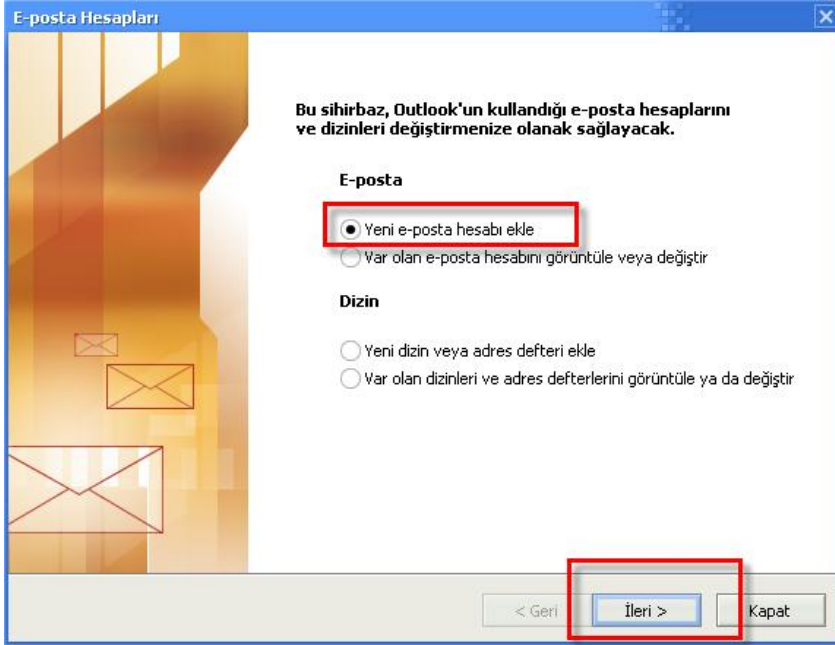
E-posta Hesapları

Bu sihirbaz, Outlook'un kullandığı e-posta hesaplarını ve dizinleri değiştirmenize olanak sağlayacak.

E-posta

Yeni e-posta hesabı ekle

Var olan e-posta hesabını görüntüle veya değiştir

Dizin

Yeni dizin veya adres defteri ekle

Var olan dizinleri ve adres defterlerini görüntüle ya da değiştir

< Geri

İleri >

Kapat